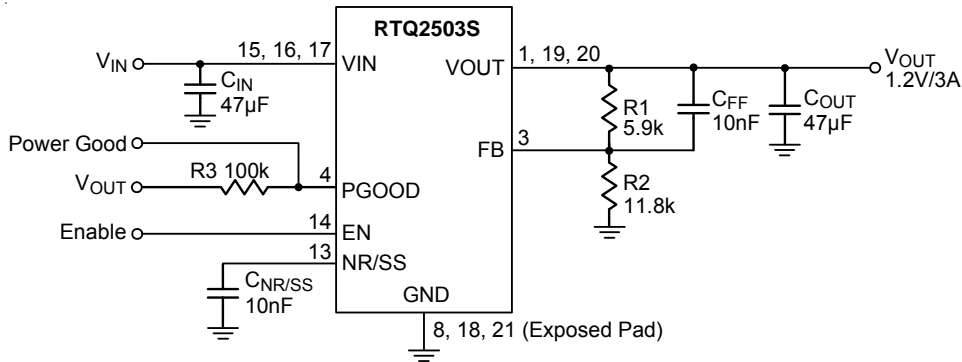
RTQ2503S

$V_{IN}$

15, 16, 17

VIN

$C_{IN}$ 47µF

VOUT

1, 19, 20

$V_{OUT}$ 1.2V/3A

R1 5.9k

$C_{FF}$ 10nF

$C_{OUT}$ 47µF

Power Good

FB

3

$V_{OUT}$

R3 100k

4

PGOOD

R2 11.8k

Enable

14

EN

13

NR/SS

$C_{NR/SS}$ 10nF

GND

8, 18, 21 (Exposed Pad)